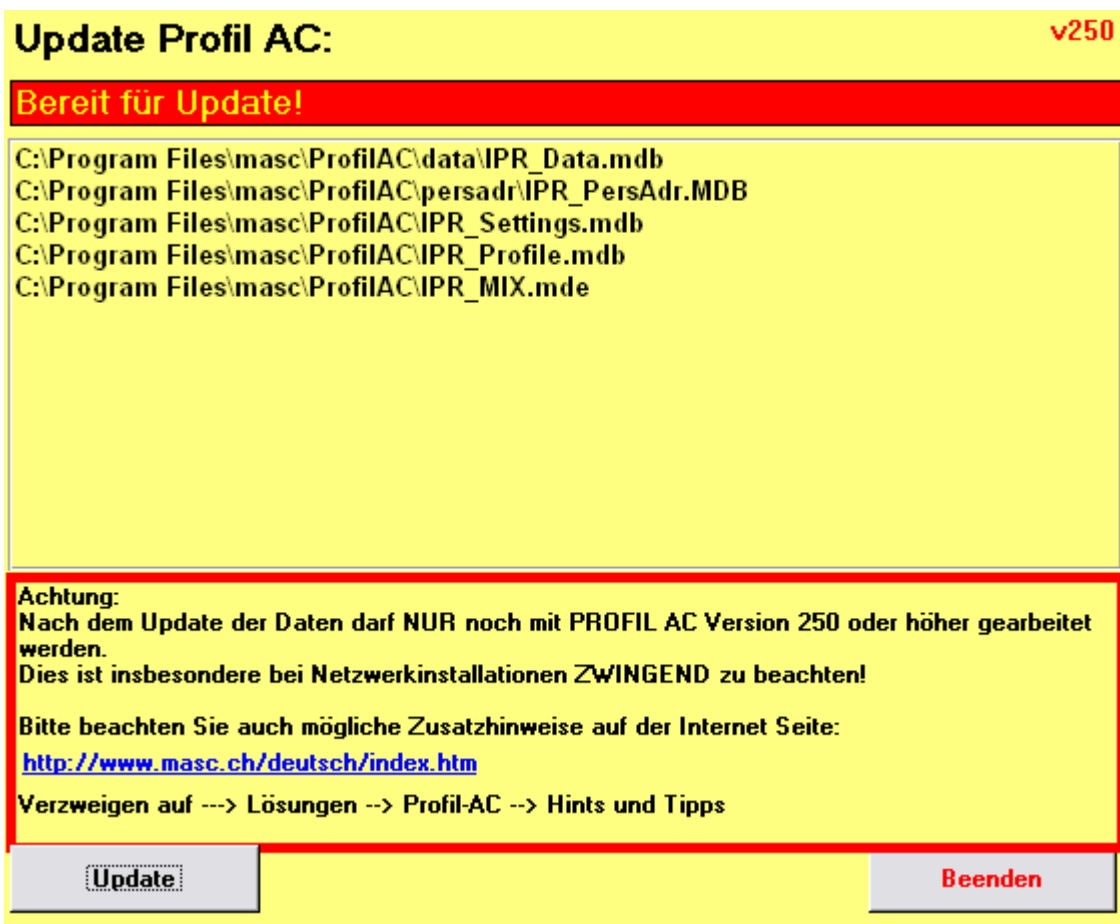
Update Profil AC:

v250

Bereit für Update!

C:\Program Files\masc\ProfilAC\data\IPR_Data.mdb
C:\Program Files\masc\ProfilAC\persadr\IPR_PersAdr.MDB
C:\Program Files\masc\ProfilAC\IPR_Settings.mdb
C:\Program Files\masc\ProfilAC\IPR_Profile.mdb
C:\Program Files\masc\ProfilAC\IPR_MIX.mde

Achtung:
Nach dem Update der Daten darf NUR noch mit PROFIL AC Version 250 oder höher gearbeitet werden.
Dies ist insbesondere bei Netzwerkinstallationen ZWINGEND zu beachten!

Bitte beachten Sie auch mögliche Zusatzhinweise auf der Internet Seite:

http://www.masc.ch/deutsch/index.htm

Verzweigen auf ---> Lösungen --> Profil-AC --> Hints und Tipps

Update

Beenden